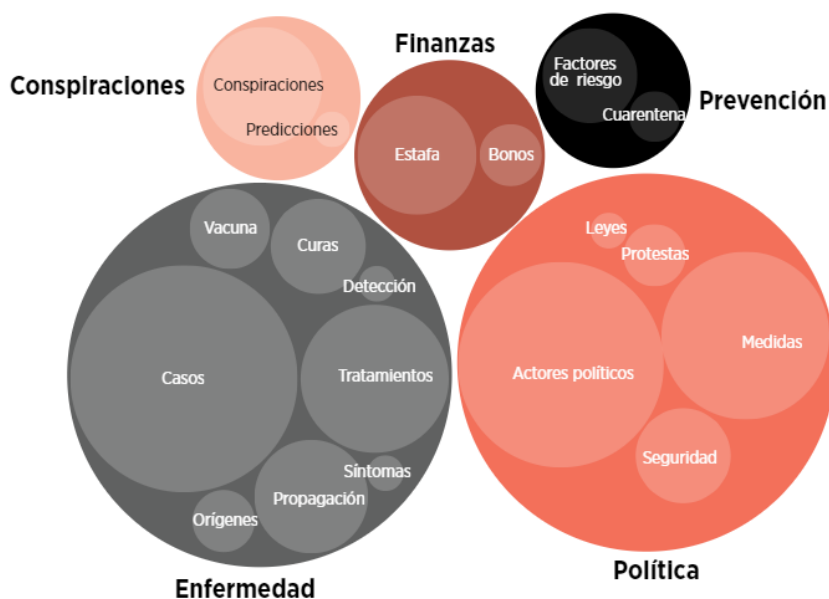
Conspiraciones
Conspiraciones
Predicciones

Finanzas
Estafa
Bonos

Prevención
Factores de riesgo
Cuarentena

Enfermedad
Vacuna
Curas
Detección
Casos
Tratamientos
Síntomas
Propagación
Orígenes

Política
Leyes
Protestas
Medidas
Actores políticos
Seguridad